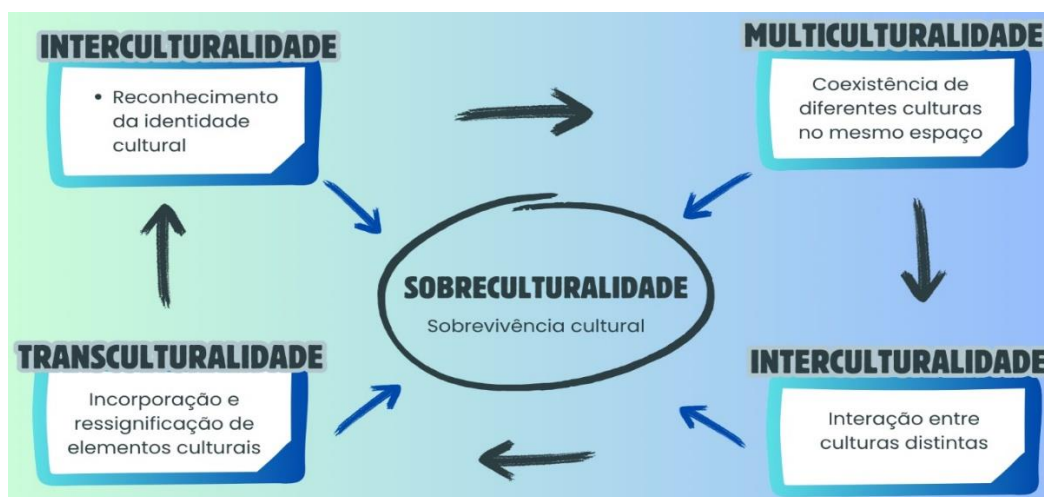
INTERCULTURALIDADE

• Reconhecimento da identidade cultural

MULTICULTURALIDADE

Coexistência de diferentes culturas no mesmo espaço

SOBRECULTURALIDADE

Sobrevivência cultural

TRANSCULTURALIDADE

Incorporação e ressignificação de elementos culturais

INTERCULTURALIDADE

Interação entre culturas distintas